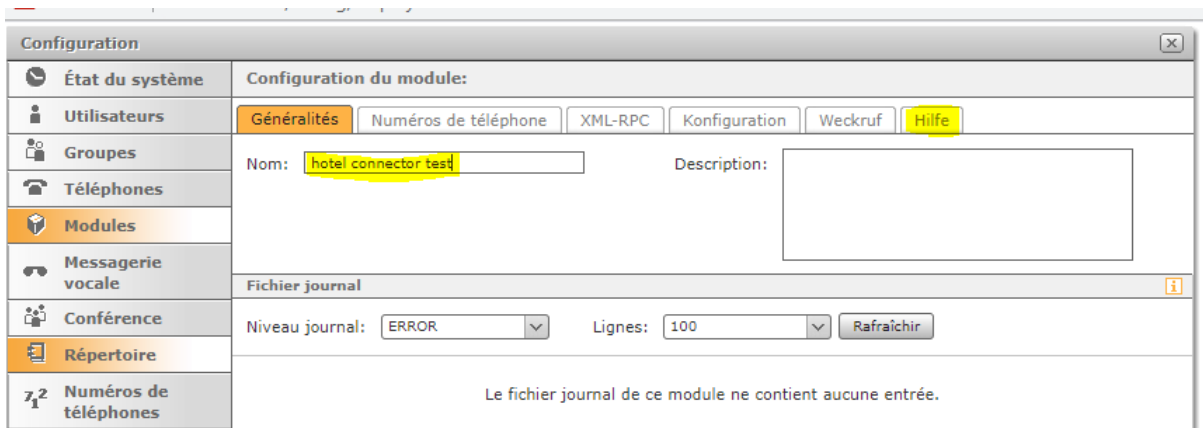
Configuration

État du système
Utilisateurs
Groupes
Téléphones
Modules
Messagerie vocale
Conférence
Répertoire
Numéros de téléphones

Configuration du module:

Généralités | Numéros de téléphone | XML-RPC | Konfiguration | Weckruf | Hilfe

Nom: hotel connector test

Description:

Fichier journal

Niveau journal: ERROR

Lignes: 100

Rafraîchir

Le fichier journal de ce module ne contient aucune entrée.